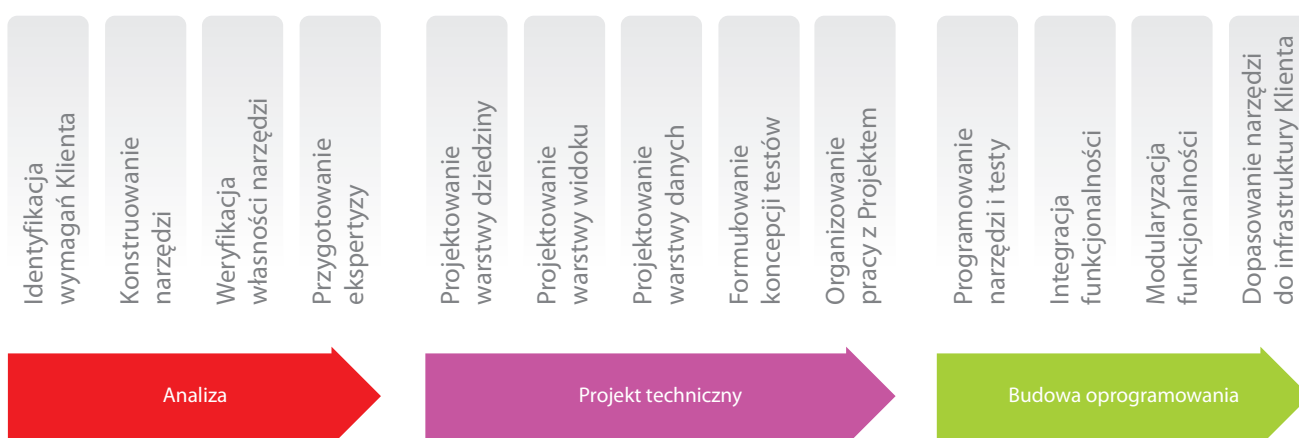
Identyfikacja wymagań Klienta

Konstruowanie narzędzi

Weryfikacja własności narzędzi

Przygotowanie ekspertyzy

Analiza

Projektowanie warstwy dziedziny

Projektowanie warstwy widoku

Projektowanie warstwy danych

Formułowanie koncepcji testów

Organizowanie pracy z Projektem

Projekt techniczny

Programowanie narzędzi i testy

Integracja funkcjonalności

Modularyzacja funkcjonalności

Dopasowanie narzędzi do infrastruktury Klienta

Budowa oprogramowania